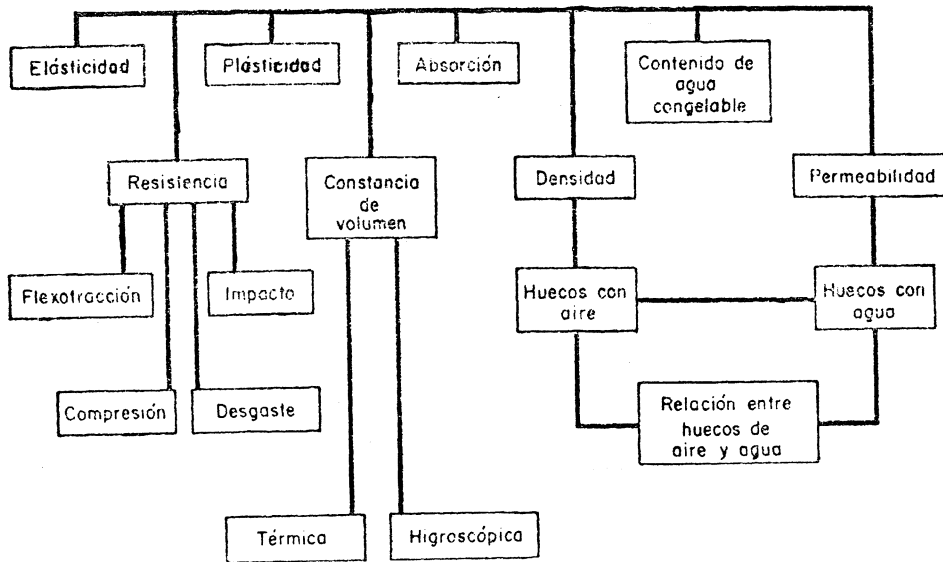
Elásticidad

Plásticidad

Absorción

Contenido de agua congelable

Resistencia

Constancia de volumen

Densidad

Permeabilidad

Flexotracción

Impacto

Huecos con aire

Huecos con agua

Compresión

Desgaste

Relación entre huecos de aire y agua

Térmica

Higroscópica